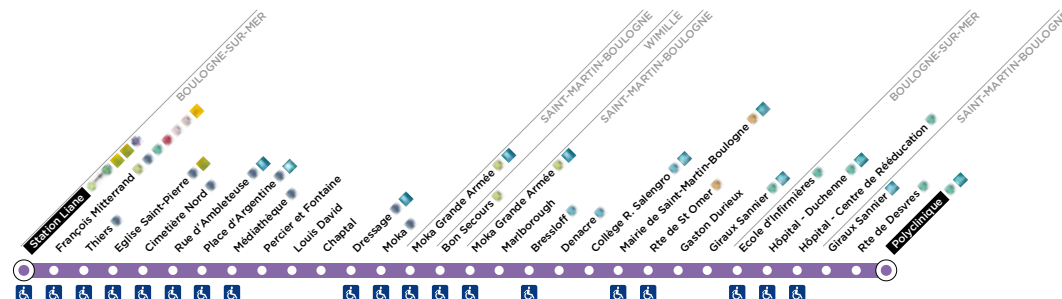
BOULOGNE-SUR-MER
Station Liane
François Mitterrand
Thiers
Eglise Saint-Pierre
Cimetière Nord
Rue d'Ambleteuse
Place d'Argentine
Médiathèque
Percier et Fontaine
Louis David
Chaptal
Dressage
Moka
SAINT-MARTIN-BOULOGNE
Moka Grande Armée
WIMILLE
Bon Secours
SAINT-MARTIN-BOULOGNE
Moka Grande Armée
Marlborough
Bressloff
Denacre
Collège R. Salengro
Mairie de Saint-Martin-Boulogne
Rte de St Omer
Gaston Durieux
Giraux Sannier
BOULOGNE-SUR-MER
Ecole d'Infirmières
Hôpital - Duchenne
Hôpital - Centre de Rééducation
SAINT-MARTIN-BOULOGNE
Giraux Sannier
Rte de Desvres
Polyclinique